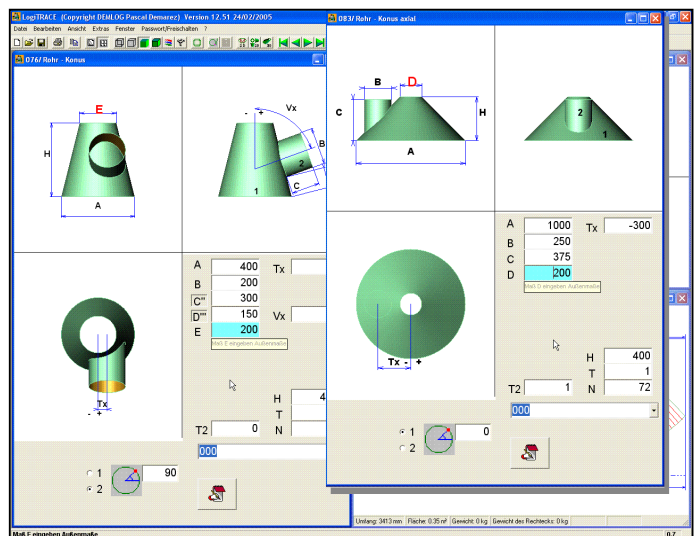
LogiTRACE (Copyright DEMLOG Pascal Demarez) Version 12.51 24/02/2005

Datei Bearbeiten Ansicht Extras Fenster Passwort/Freischalten ?

076/ Rohr - Konus

E

H

A

Vx

- +

B

2

1

C

Tx

- +

A 400

B 200

C'' 300

D''' 150

E 200

Maß E eingeben Außenmaße

Tx

Vx

H 4

T

N

T2 0

000

1

2

90

083/ Rohr - Konus axial

B

D

C

H

A

2

1

A 1000

B 250

C 375

D 200

Maß D eingeben Außenmaße

Tx -300

Tx - +

H 400

T 1

N 72

T2 1

000

1

2

0

Umfang: 3413 mm Fläche: 0.35 m² Gewicht: 0 kg Gewicht des Rechtecks: 0 kg

Maß E eingeben Außenmaße

0.7